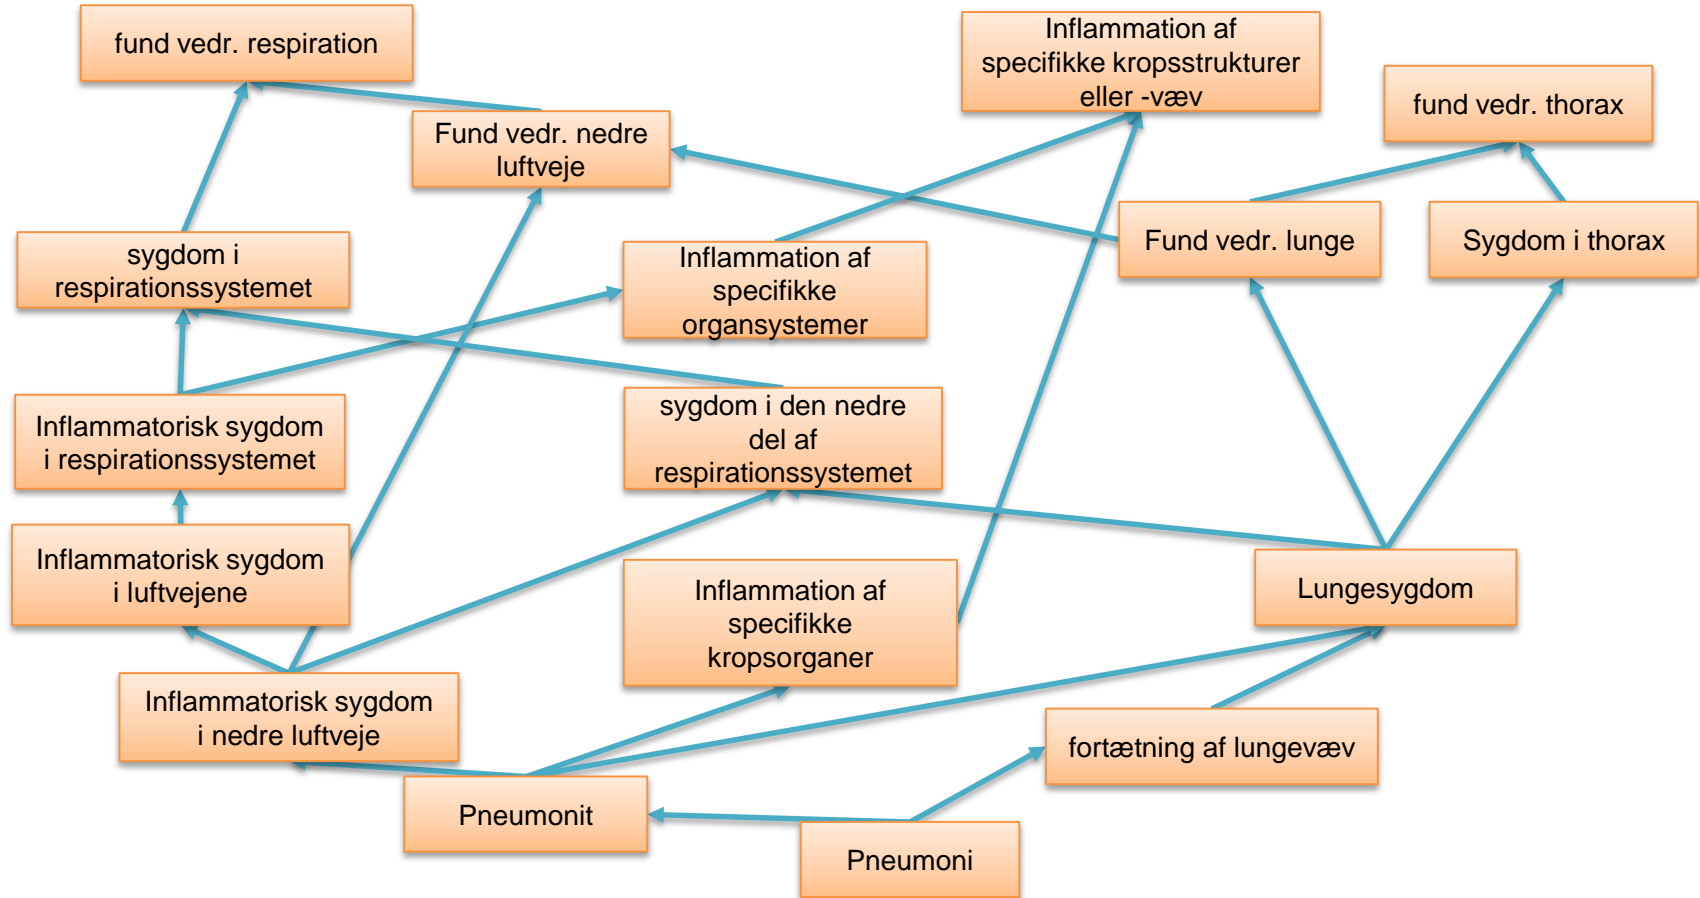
fund vedr. respiration

Inflammation af specifikke kropsstrukturer eller -væv

fund vedr. thorax

Fund vedr. nedre luftveje

Fund vedr. lunge

Sygdom i thorax

sygdom i respirationssystemet

Inflammation af specifikke organsystemer

Inflammatorisk sygdom i respirationssystemet

sygdom i den nedre del af respirationssystemet

Inflammatorisk sygdom i luftvejene

Inflammation af specifikke kropsorganer

Lungesygdom

Inflammatorisk sygdom i nedre luftveje

fortætning af lungevæv

Pneumonit

Pneumoni